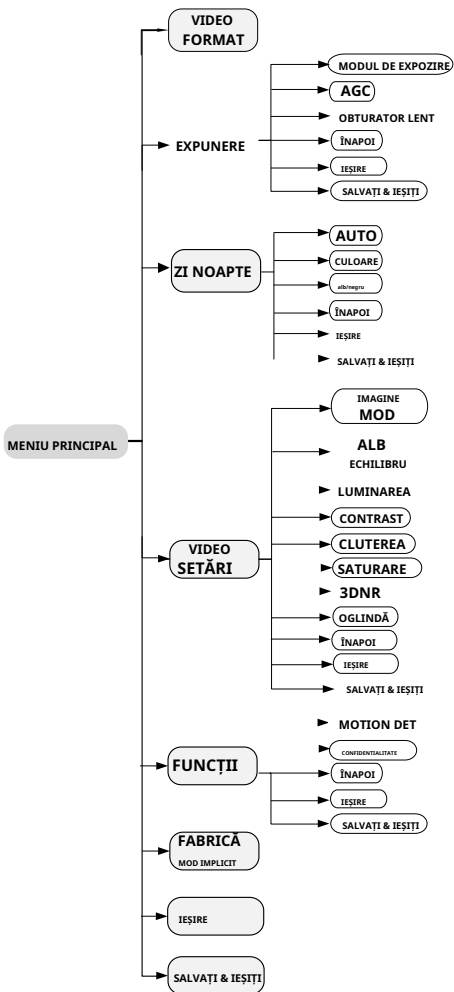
MENIU PRINCIPAL

VIDEO FORMAT

EXPUNERE

MODUL DE EXPOZIRE

AGC

OBTURATOR LENT

ÎNAPOI

IEȘIRE

SALVAȚI & IEȘIȚI

ZI NOAPTE

AUTO

CULOARE

alb/negru

ÎNAPOI

IEȘIRE

SALVAȚI & IEȘIȚI

VIDEO SETĂRI

IMAGINE MOD

ALB ECHILIBRU

LUMINAREA

CONTRAST

CLUTEREA

SATURARE

3DNR

OGLINDĂ

ÎNAPOI

IEȘIRE

SALVAȚI & IEȘIȚI

FUNCȚII

MOTION DET

CONFIDENTIALITATE

ÎNAPOI

IEȘIRE

SALVAȚI & IEȘIȚI

FABRICĂ MOD IMPLICIT

IEȘIRE

SALVAȚI & IEȘIȚI